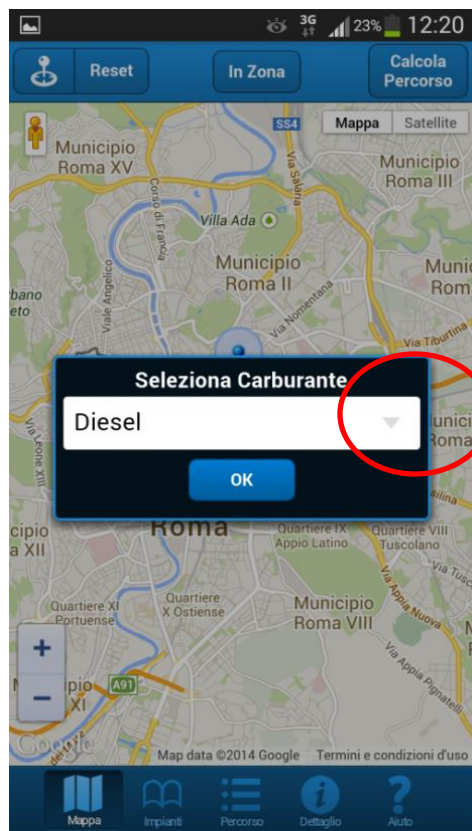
3G 23% 12:20

Reset

In Zona

Calcola Percorso

Mappa Satellite

SS4

Municipio Roma XV

Municipio Roma III

Corso di Francia

Via Salaria

Villa Ada

Municipio Roma II

Munic

rbano

Viale Angelico

Via Nomentana

Via Tiburtina

Seleziona Carburante

Diesel

OK

Via Leone XIII

unici Roma

cipio a XII

Roma

Quartiere IX Appio Latino

Municipio Roma VII Tuscolano

Quartiere XI Portuense

Quartiere X Ostiense

Municipio Roma VIII

Via Appia Nuova

Via Tusc

Via Appia Pignatelli

+

−

A91

Google

Map data ©2014 Google

Termini e condizioni d'uso

Mappa

Impianti

Percorso

Dettaglio

Aiuto